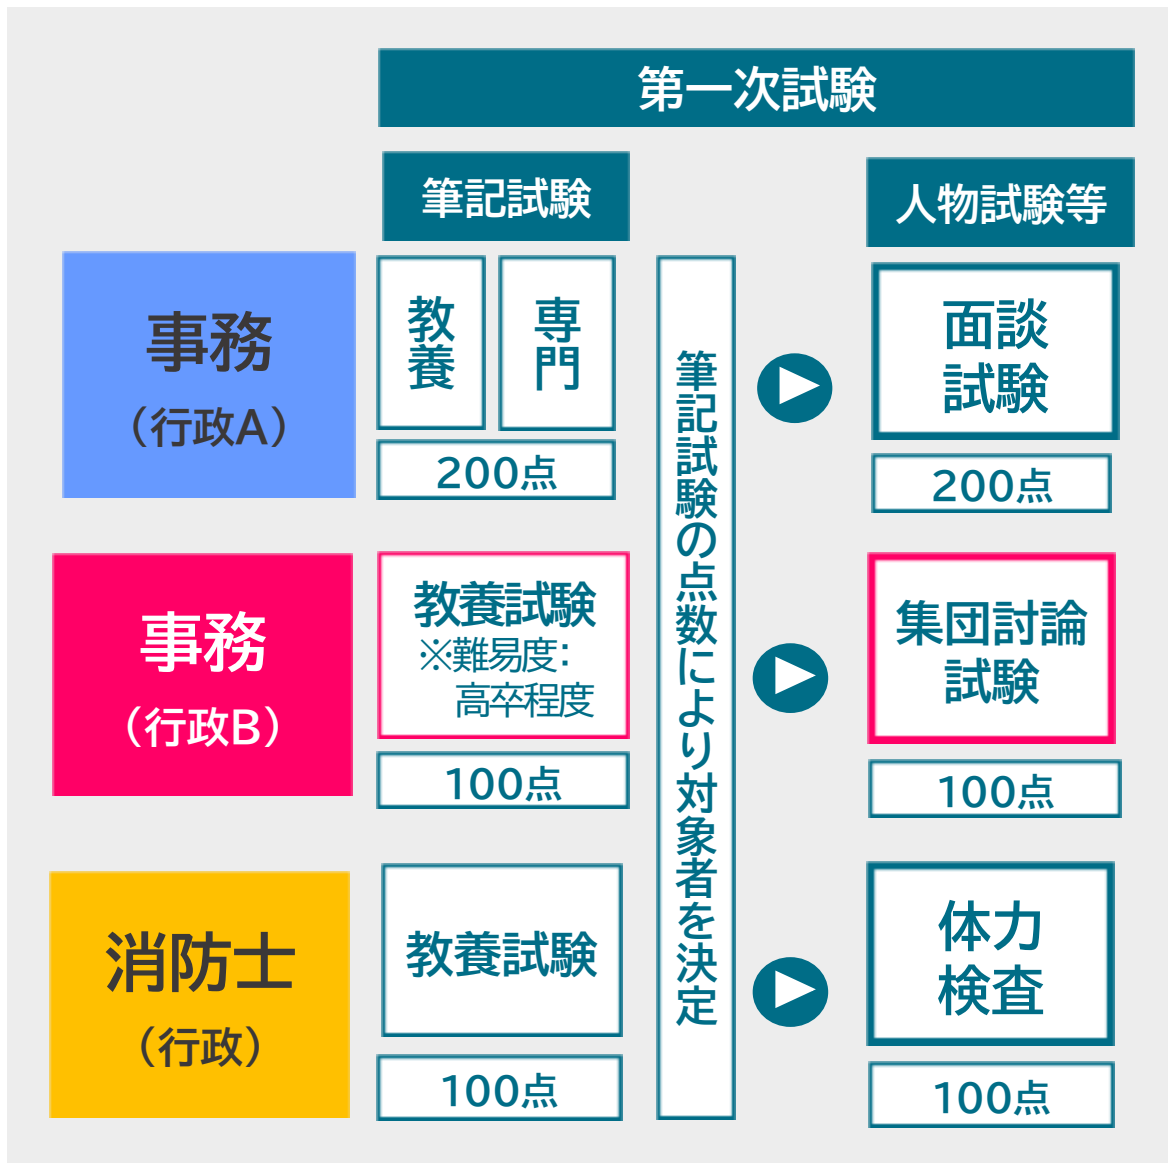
第一次試験

筆記試験

人物試験等

事務
（行政A）

教養

専門

200点

筆記試験の点数により対象者を決定

面談試験

200点

事務
（行政B）

教養試験
※難易度：高卒程度

100点

集団討論試験

100点

消防士
（行政）

教養試験

100点

体力検査

100点